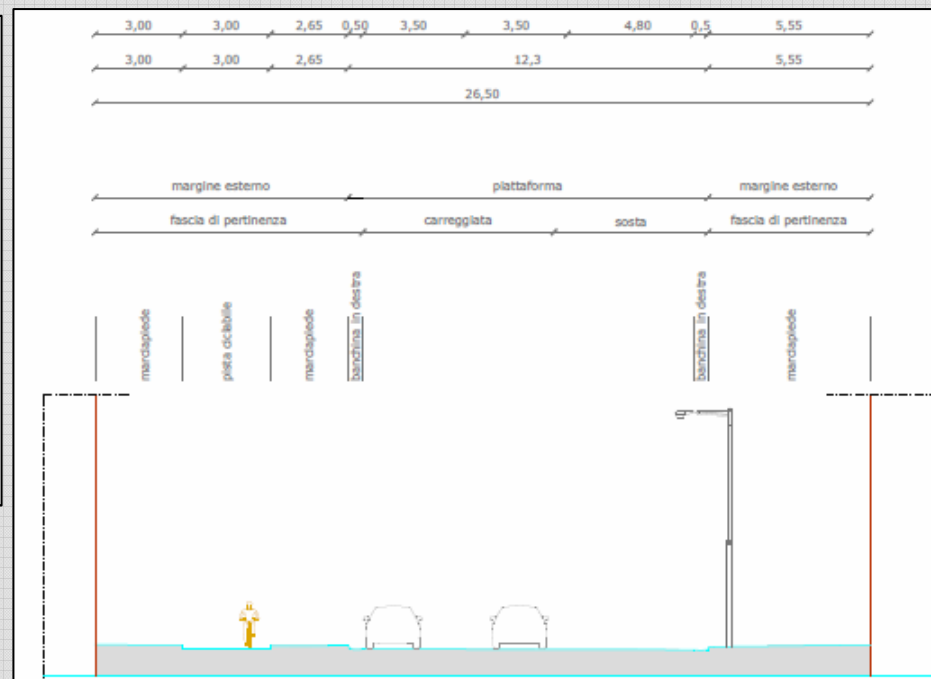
3,00 3,00 2,65 0,50 3,50 3,50 4,80 0,5 5,55

3,00 3,00 2,65 12,3 5,55

26,50

margine esterno piattaforma margine esterno

fascia di pertinenza carreggiata sosta fascia di pertinenza

marciapiede pista ciclabile marciapiede banchina in destra banchina in destra marciapiede